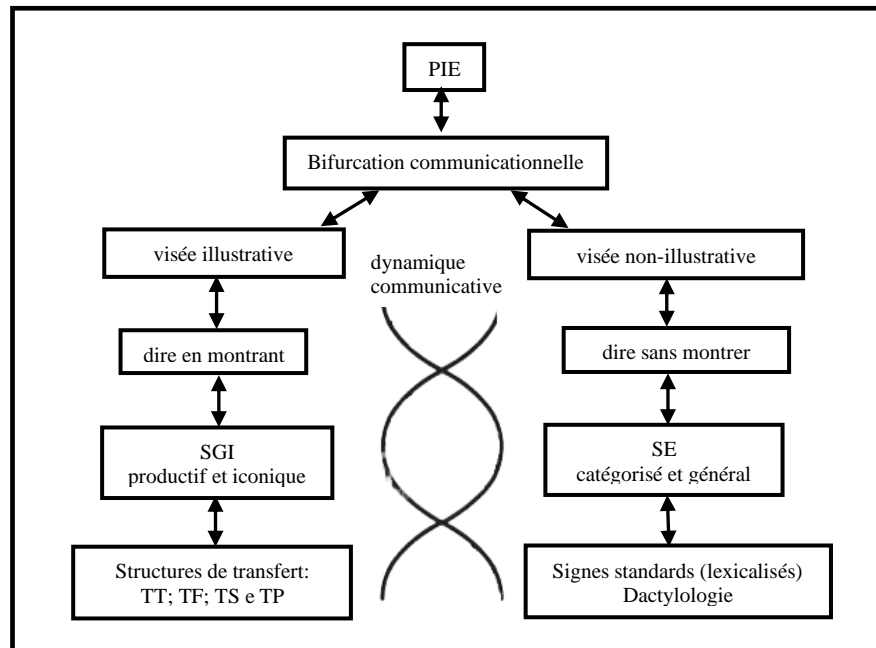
PIE

Bifurcation communicationnelle

visée illustrative

dynamique communicative

visée non-illustrative

dire en montrant

dire sans montrer

SGI
productif et iconique

SE
catégorisé et général

Structures de transfert:
TT; TF; TS e TP

Signes standards (lexicalisés)
Dactylologie